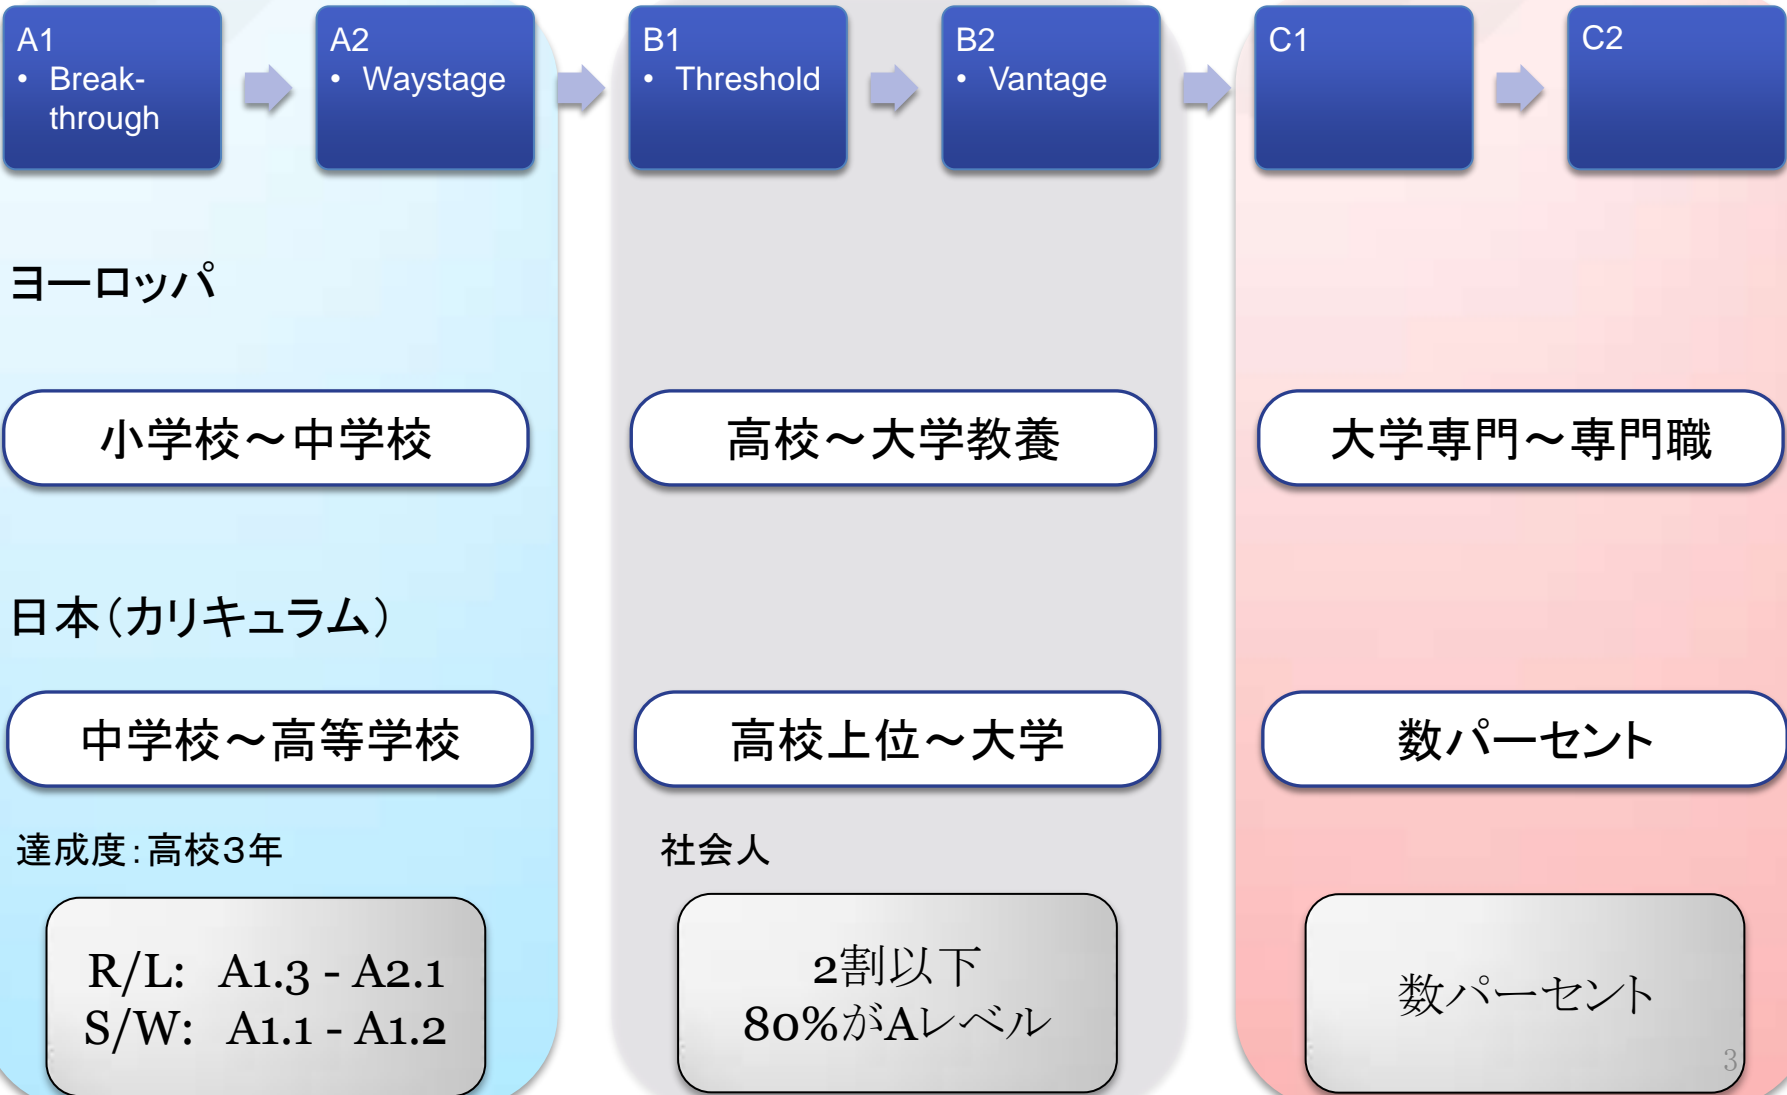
A1
• Breakthrough

A2
• Waystage

B1
• Threshold

B2
• Vantage

C1

C2

ヨーロッパ

小学校～中学校

高校～大学教養

大学専門～専門職

日本（カリキュラム）

中学校～高等学校

高校上位～大学

数パーセント

達成度：高校3年

社会人

R/L: A1.3 - A2.1
S/W: A1.1 - A1.2

2割以下
80%がAレベル

数パーセント

3